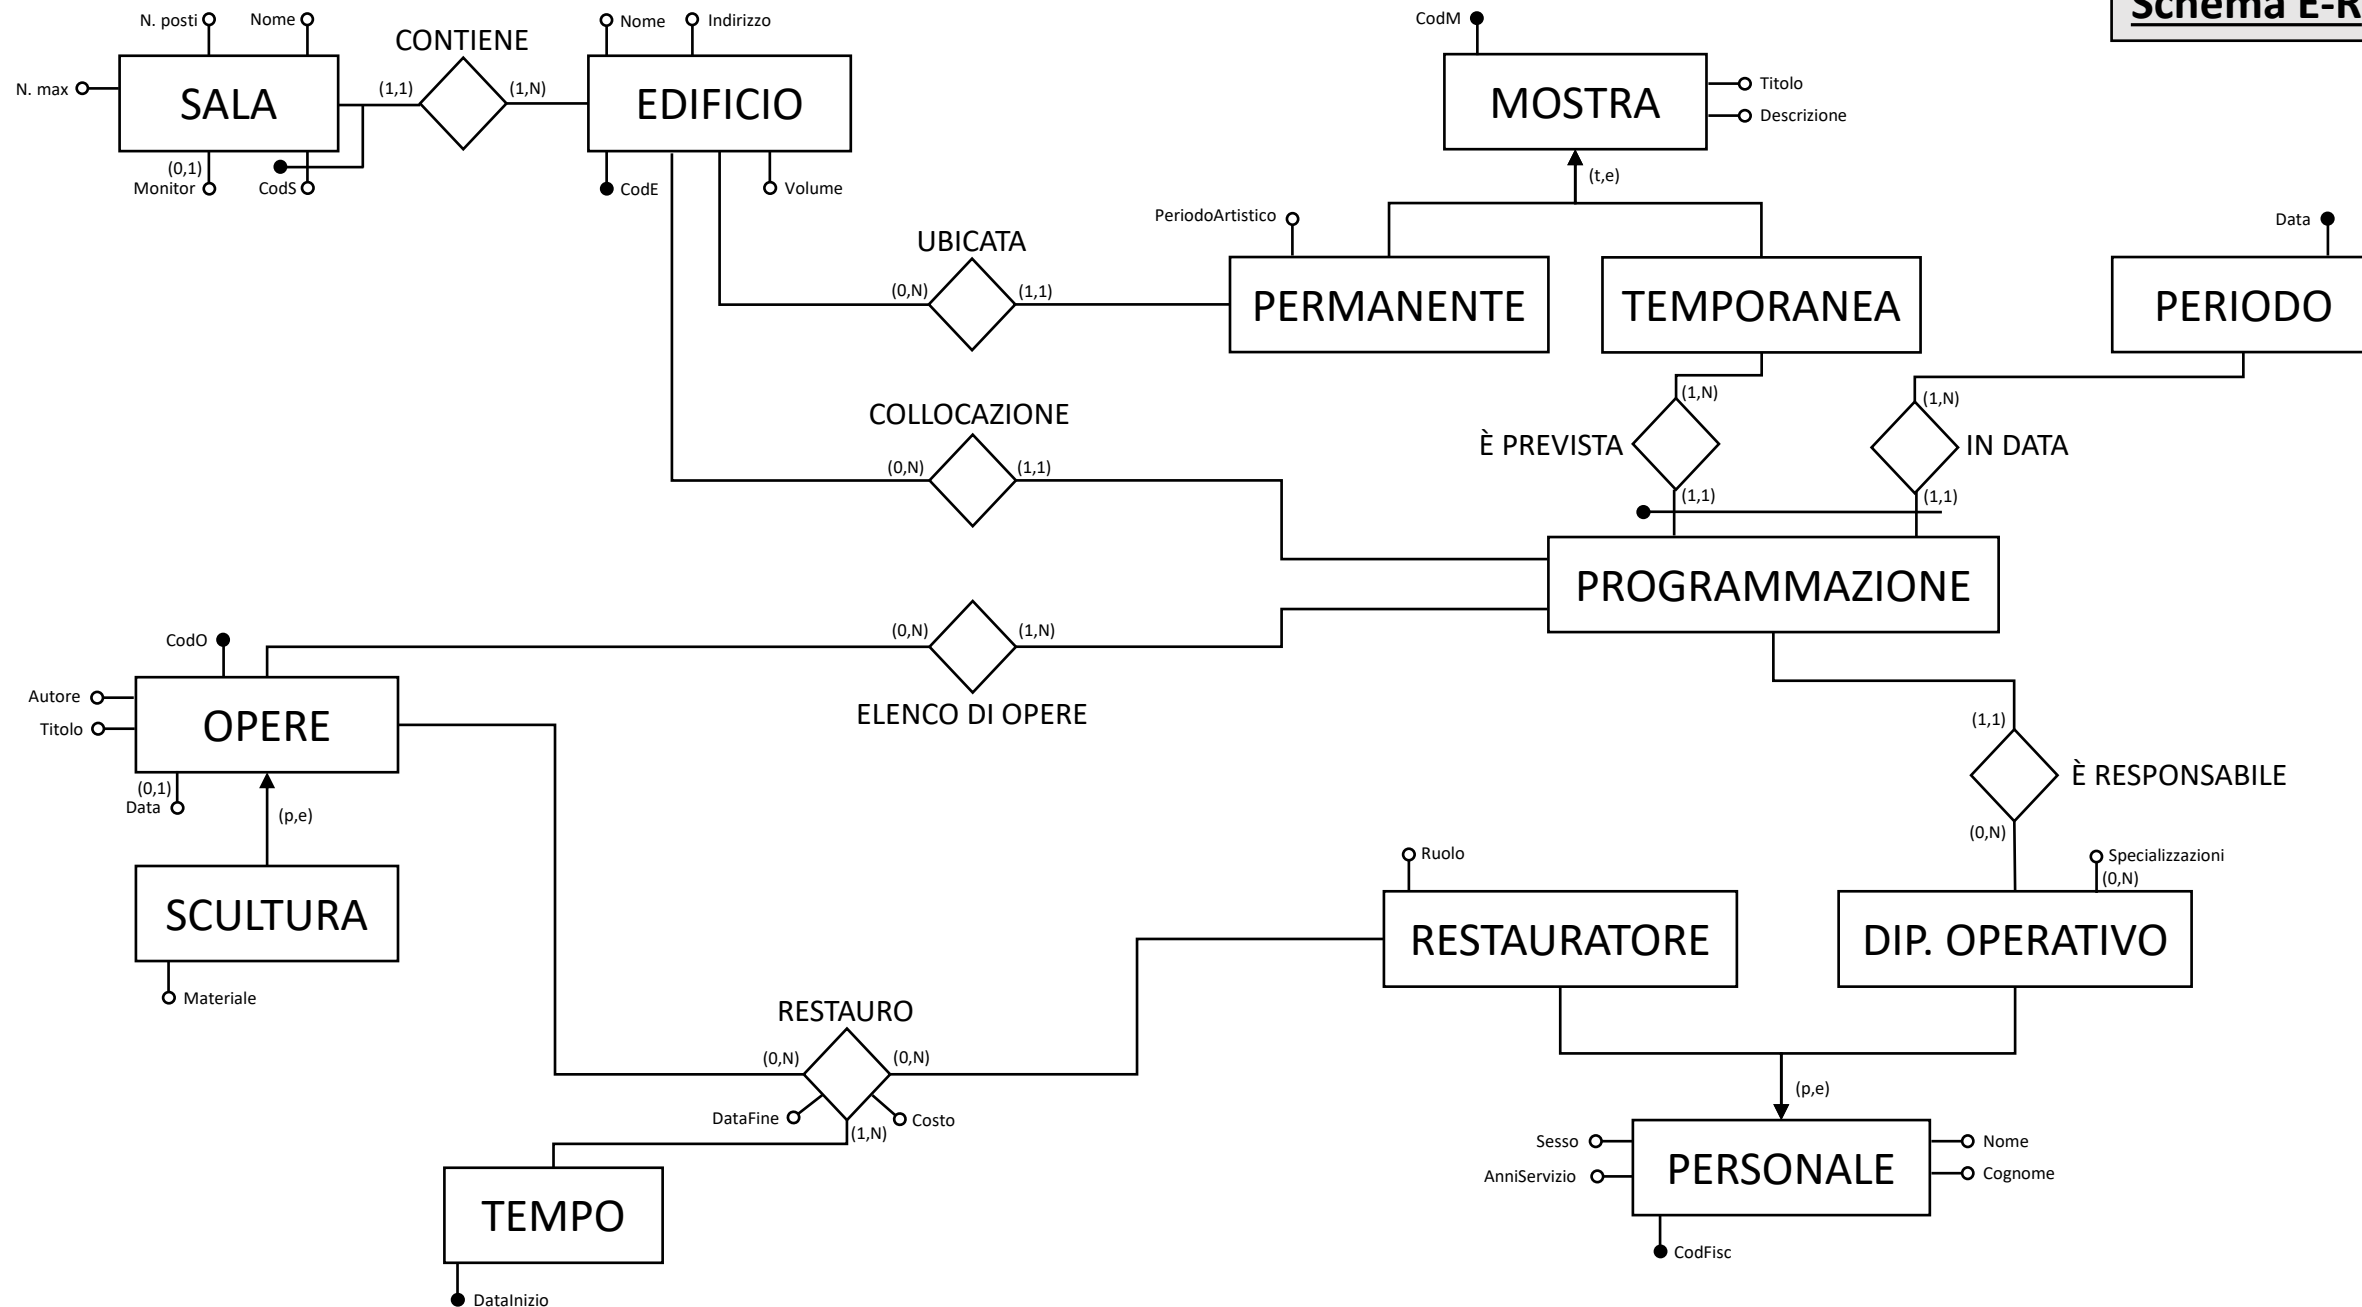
Schema E-R

N. posti
Nome
N. max
SALA
(0,1)
Monitor
CodS
CONTIENE
(1,1)
(1,N)
Nome
Indirizzo
EDIFICIO
CodE
Volume
CodM
MOSTRA
Titolo
Descrizione
(t,e)
PeriodoArtistico
UBICATA
(0,N)
(1,1)
PERMANENTE
TEMPORANEA
Data
PERIODO
COLLOCAZIONE
(0,N)
(1,1)
(1,N)
È PREVISTA
(1,1)
(1,N)
IN DATA
(1,1)
PROGRAMMAZIONE
CodO
(0,N)
(1,N)
Autore
Titolo
OPERE
(0,1)
Data
(p,e)
ELENCO DI OPERE
(1,1)
È RESPONSABILE
(0,N)
SCULTURA
Materiale
Ruolo
RESTAURATORE
Specializzazioni
(0,N)
DIP. OPERATIVO
RESTAURO
(0,N)
(0,N)
DataFine
Costo
(1,N)
(p,e)
TEMPO
DataInizio
Sesso
AnniServizio
PERSONALE
Nome
Cognome
CodFisc